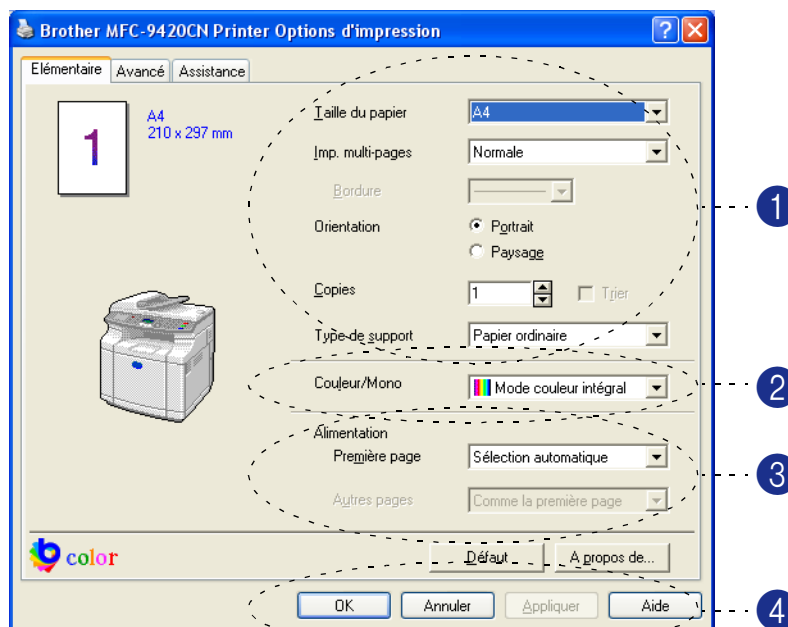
Brother MFC-9420CN Printer Options d'impression

Elémentaire | Avancé | Assistance

1

A4
210 x 297 mm

Taille du papier | A4
Imp. multi-pages | Normale
Bordure
Orientation | Portrait | Paysage
Copies | 1 | Trier
Type de support | Papier ordinaire

Couleur/Mono | Mode couleur intégral

Alimentation
Première page | Sélection automatique
Autres pages | Comme la première page

color

Défaut | A propos de...

OK | Annuler | Appliquer | Aide

1
2
3
4